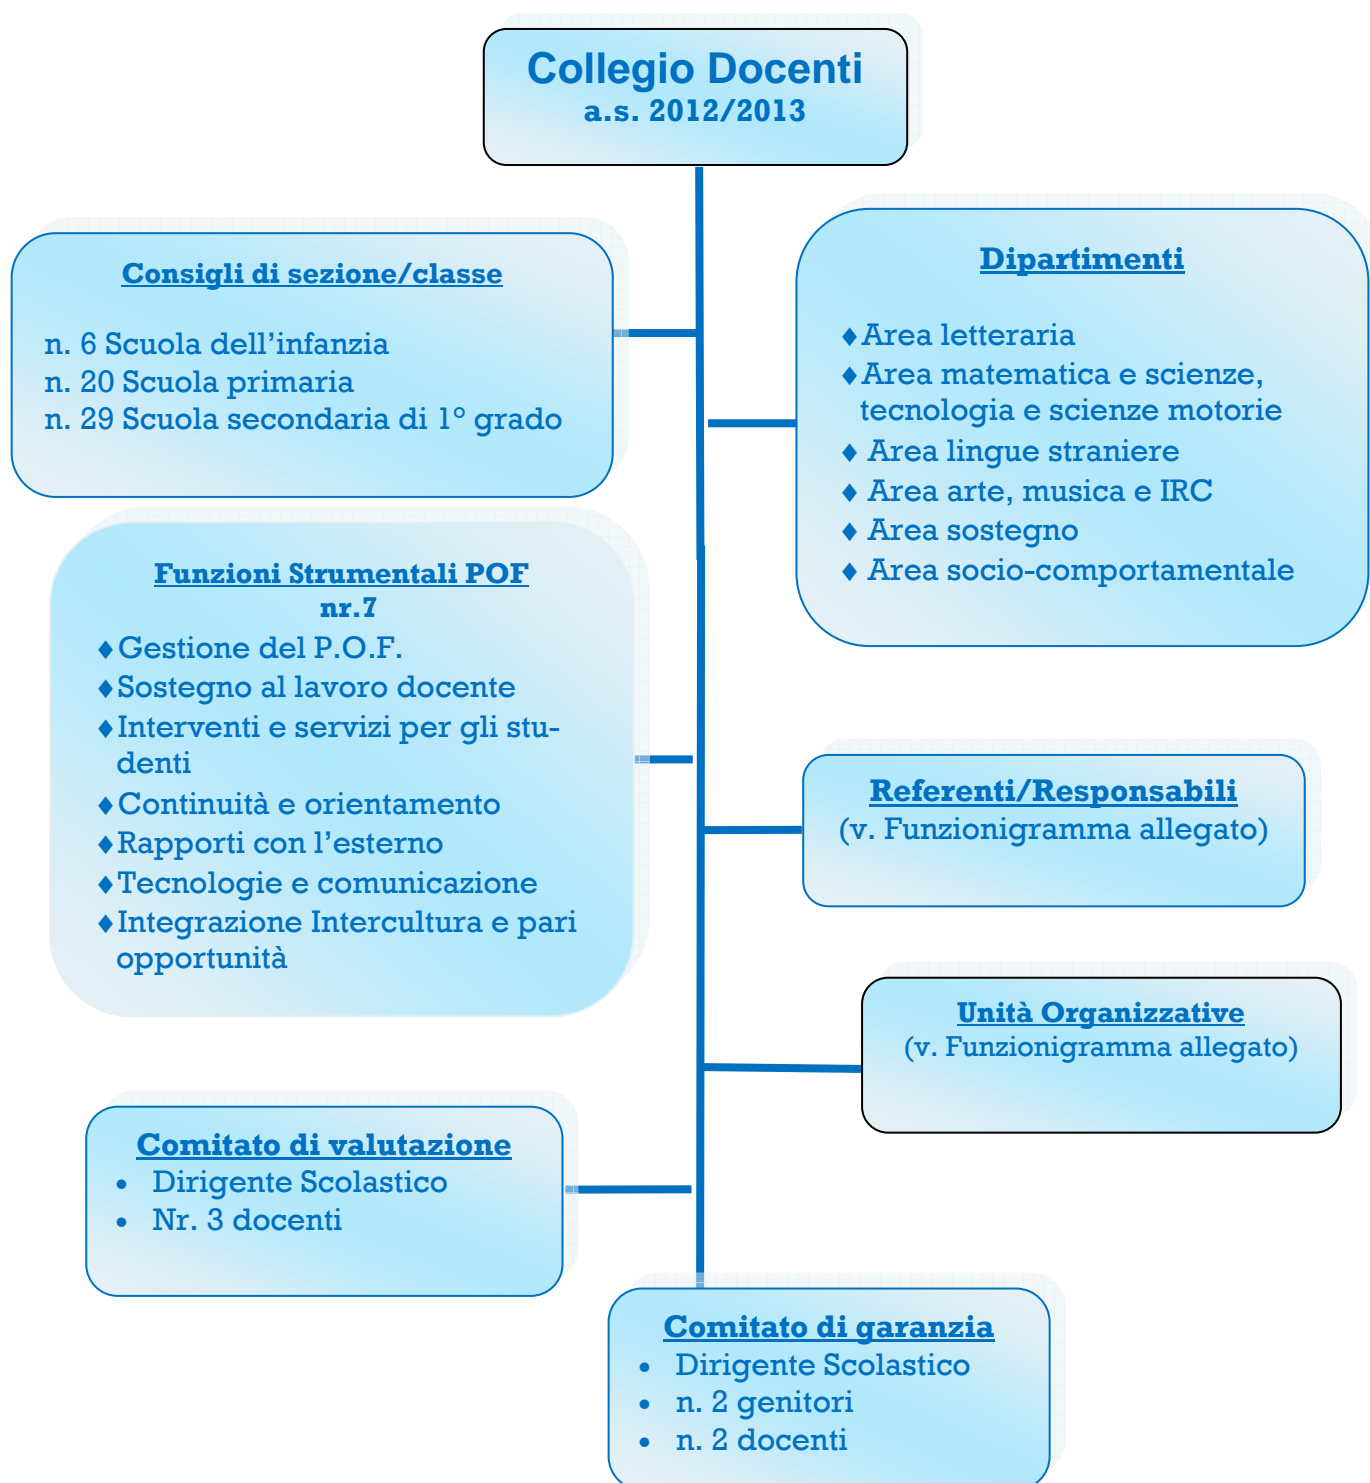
Collegio Docenti
a.s. 2012/2013

Consigli di sezione/classe

n. 6 Scuola dell'infanzia
n. 20 Scuola primaria
n. 29 Scuola secondaria di 1° grado

Dipartimenti

♦ Area letteraria
♦ Area matematica e scienze, tecnologia e scienze motorie
♦ Area lingue straniere
♦ Area arte, musica e IRC
♦ Area sostegno
♦ Area socio-comportamentale

Funzioni Strumentali POF
nr.7

♦ Gestione del P.O.F.
♦ Sostegno al lavoro docente
♦ Interventi e servizi per gli studenti
♦ Continuità e orientamento
♦ Rapporti con l'esterno
♦ Tecnologie e comunicazione
♦ Integrazione Intercultura e pari opportunità

Referenti/Responsabili
(v. Funzionigramma allegato)

Unità Organizzative
(v. Funzionigramma allegato)

Comitato di valutazione
• Dirigente Scolastico
• Nr. 3 docenti

Comitato di garanzia
• Dirigente Scolastico
• n. 2 genitori
• n. 2 docenti